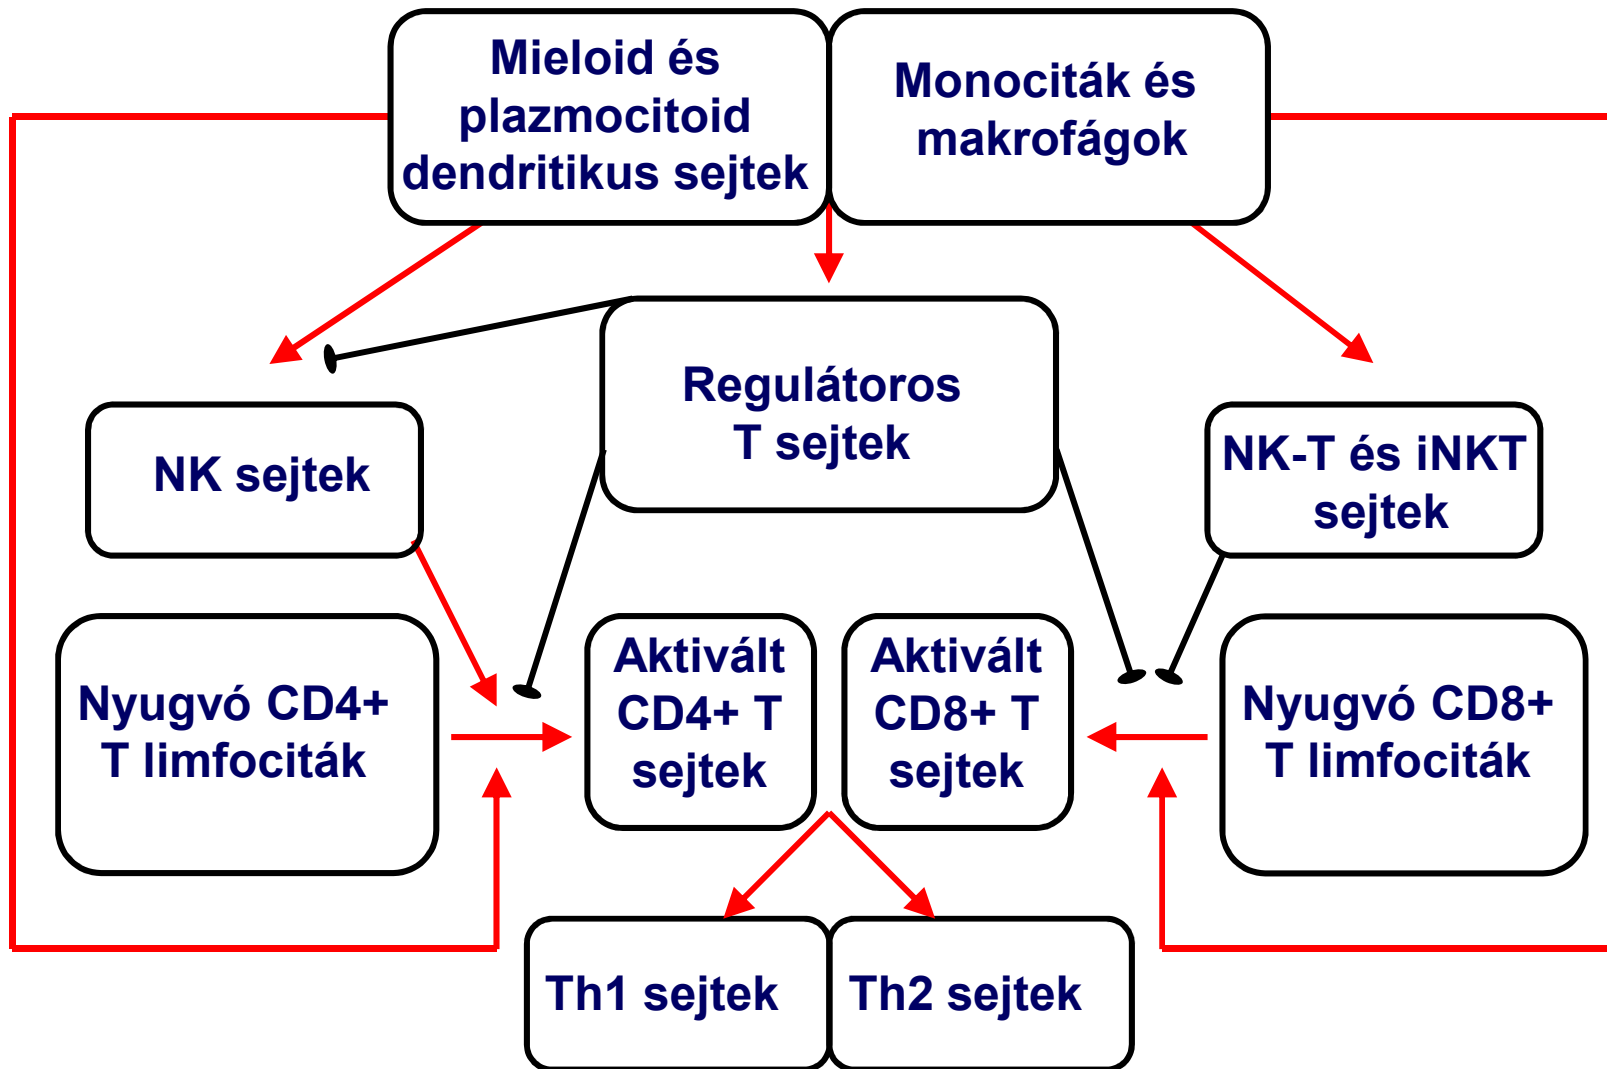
Mieloid és plazmocitoid dendritikus sejtek

Monociták és makrofágok

Regulátoros T sejtek

NK sejtek

NK-T és iNKT sejtek

Nyugvó CD4+ T limfociták

Aktivált CD4+ T sejtek

Aktivált CD8+ T sejtek

Nyugvó CD8+ T limfociták

Th1 sejtek

Th2 sejtek